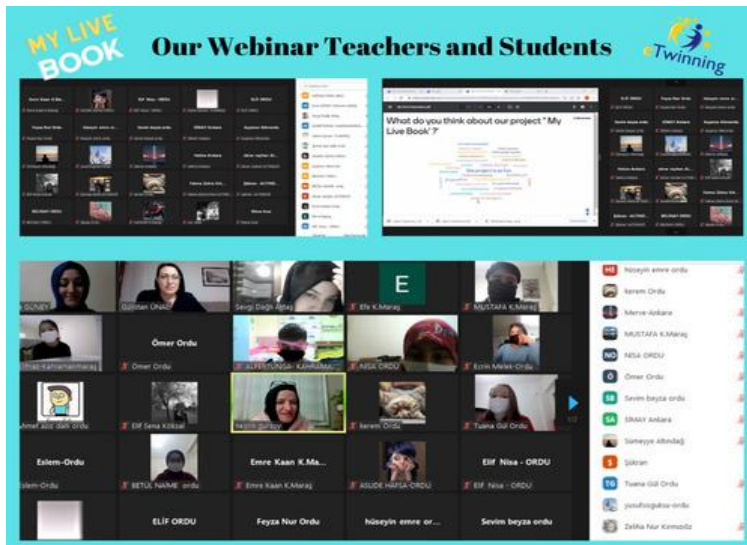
MY LIVE BOOK

Our Webinar Teachers and Students

eTwinning

What do you think about our project " My Live Book" ?

GÜNEY
Gülistan ÜNAL
Sevgi Değin Aktaş
E
Efe K.Maraş
MUSTAFA K.Maraş
Ömer Ordu
Ömer Ordu
ALPERTUNGA - KAHRAMA...
NİSA ORDU
Ecrin Melek-Ordu
Ahmet aziz dalli ordu
Elif Sena Köksal
Nesrin gürsoy
kerem Ordu
Tuana Gül Ordu
Eslem-Ordu
Eslem-Ordu
BETÜL NAİME ordu
Emre Kaan K.Ma...
Emre Kaan K.Maraş
ASUDE HAFSA-ORDU
Elif Nisa - ORDU
Elif Nisa - ORDU
ELİF ORDU
Feyza Nur Ordu
hüseyin emre or...
Sevim beyza ordu

hüseyin emre ordu
kerem Ordu
Merve-Ankara
MUSTAFA K.Maraş
NİSA ORDU
Ömer Ordu
Sevim beyza ordu
SİMAY Ankara
Sümeyye Altındağ
Şükran
Tuana Gül Ordu
yusufozgulsa-ordu
Zeliha Nur Kırmızıdiz